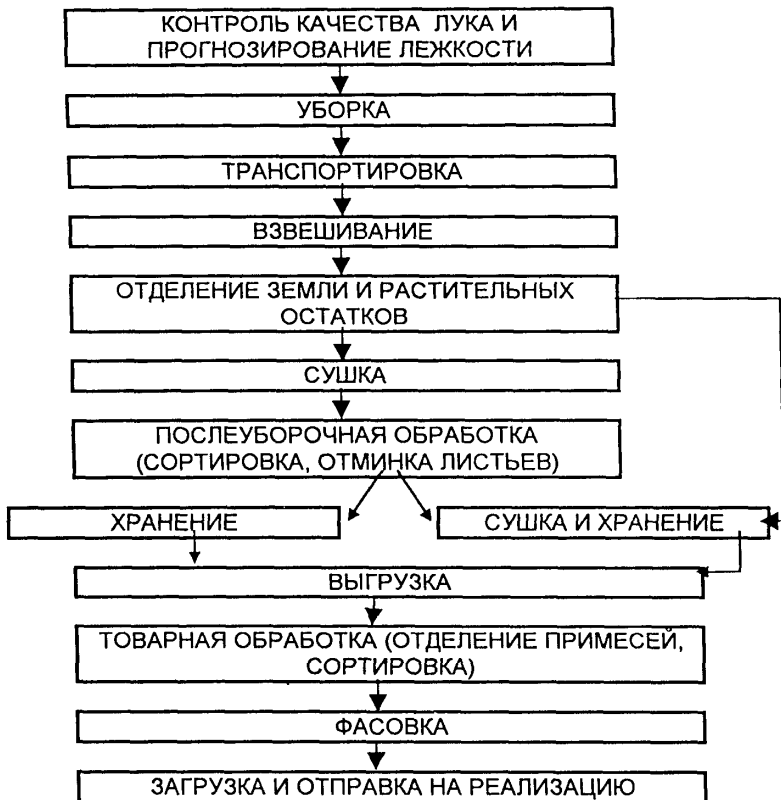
КОНТРОЛЬ КАЧЕСТВА ЛУКА И ПРОГНОЗИРОВАНИЕ ЛЕЖКОСТИ

УБОРКА

ТРАНСПОРТИРОВКА

ВЗВЕШИВАНИЕ

ОТДЕЛЕНИЕ ЗЕМЛИ И РАСТИТЕЛЬНЫХ ОСТАТКОВ

СУШКА

ПОСЛЕУБОРОЧНАЯ ОБРАБОТКА (СОРТИРОВКА, ОТМИНКА ЛИСТЬЕВ)

ХРАНЕНИЕ

СУШКА И ХРАНЕНИЕ

ВЫГРУЗКА

ТОВАРНАЯ ОБРАБОТКА (ОТДЕЛЕНИЕ ПРИМЕСЕЙ, СОРТИРОВКА)

ФАСОВКА

ЗАГРУЗКА И ОТПРАВКА НА РЕАЛИЗАЦИЮ